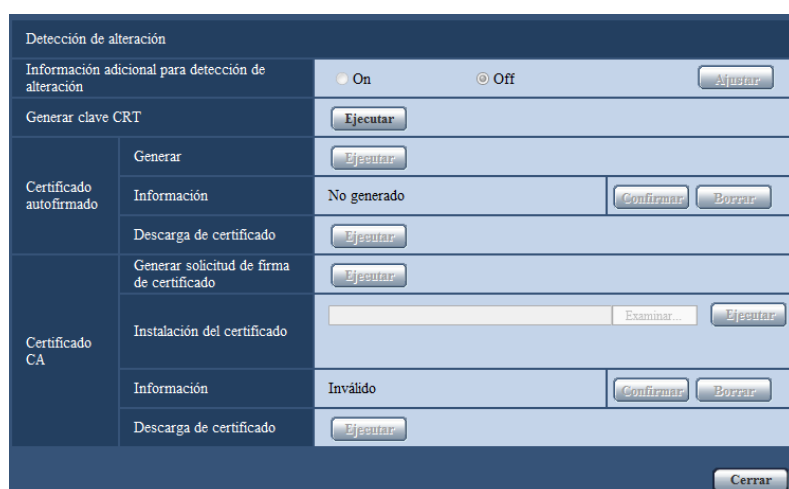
Detección de alteración

| | | | | |
|---|---|---|---|---|
| Información adicional para detección de alteración | | On | Off | Ajustar |
| Generar clave CRT | | Ejecutar | | |
| Certificado autofirmado | Generar | Ejecutar | | |
| | Información | No generado | | Confirmar Borrar |
| | Descarga de certificado | Ejecutar | | |
| Certificado CA | Generar solicitud de firma de certificado | Ejecutar | | |
| | Instalación del certificado | Examinar... | | Ejecutar |
| | Información | Inválido | | Confirmar Borrar |
| | Descarga de certificado | Ejecutar | | |

Cerrar